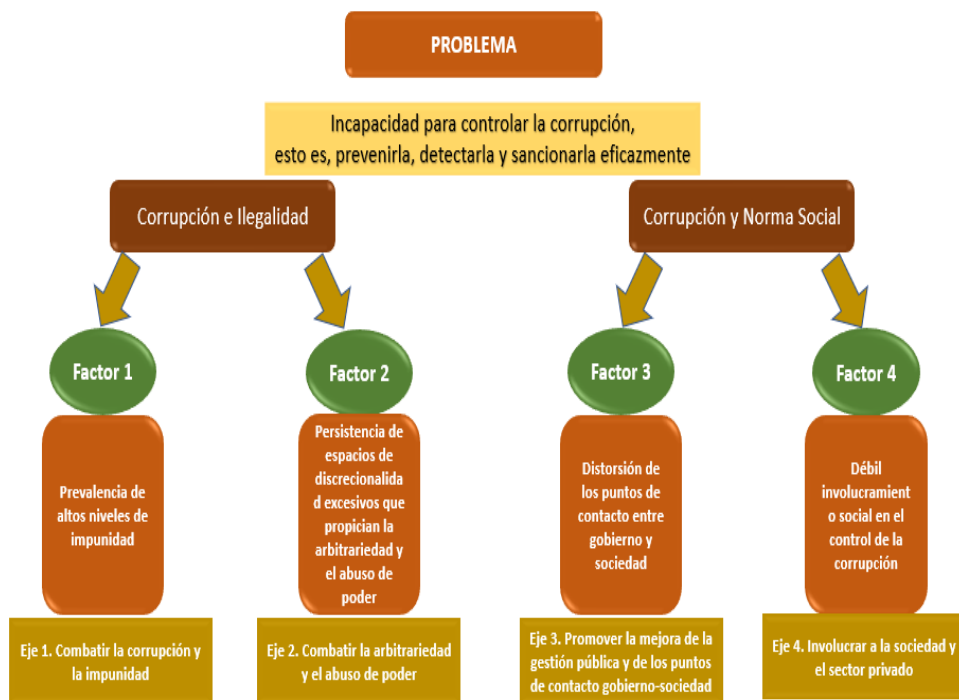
PROBLEMA

Incapacidad para controlar la corrupción, esto es, prevenirla, detectarla y sancionarla eficazmente

Corrupción e Ilegalidad

Corrupción y Norma Social

Factor 1

Prevalencia de altos niveles de impunidad

Eje 1. Combatir la corrupción y la impunidad

Factor 2

Persistencia de espacios de discrecionalidad excesivos que propician la arbitrariedad y el abuso de poder

Eje 2. Combatir la arbitrariedad y el abuso de poder

Factor 3

Distorsión de los puntos de contacto entre gobierno y sociedad

Eje 3. Promover la mejora de la gestión pública y de los puntos de contacto gobierno-sociedad

Factor 4

Débil involucramiento social en el control de la corrupción

Eje 4. Involucrar a la sociedad y el sector privado